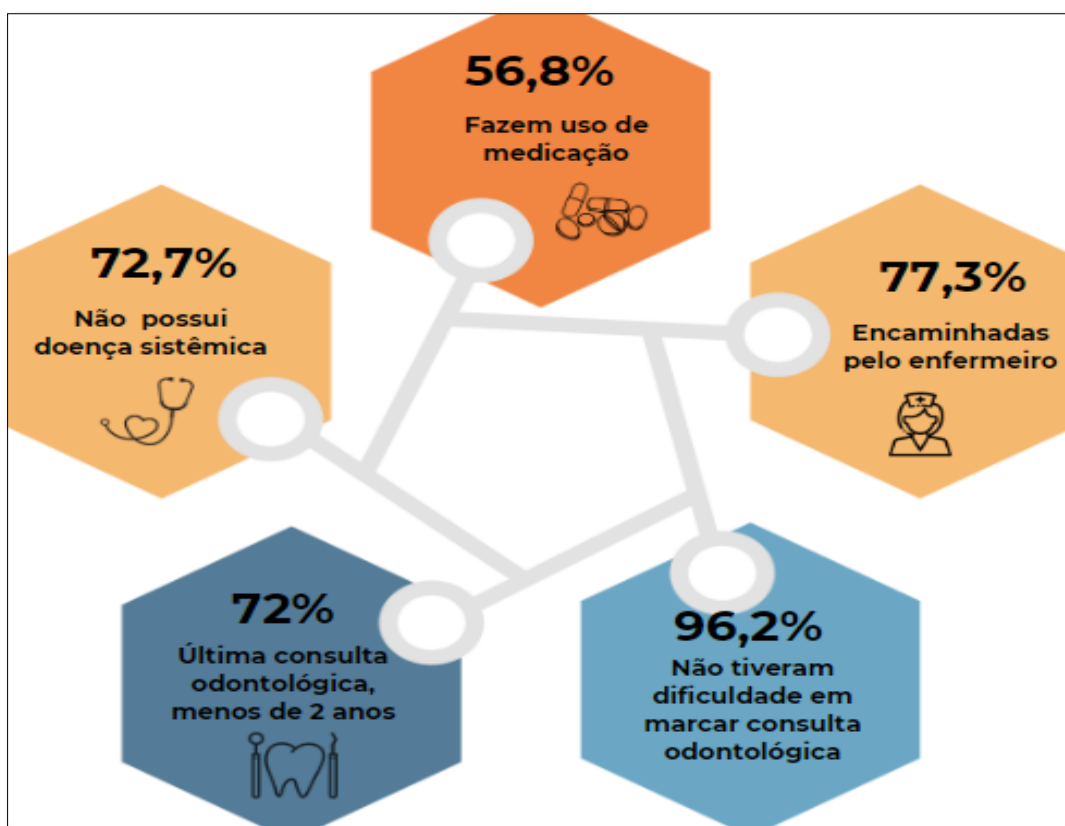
56,8%
Fazem uso de medicação

72,7%
Não possui doença sistêmica

77,3%
Encaminhadas pelo enfermeiro

72%
Última consulta odontológica, menos de 2 anos

96,2%
Não tiveram dificuldade em marcar consulta odontológica